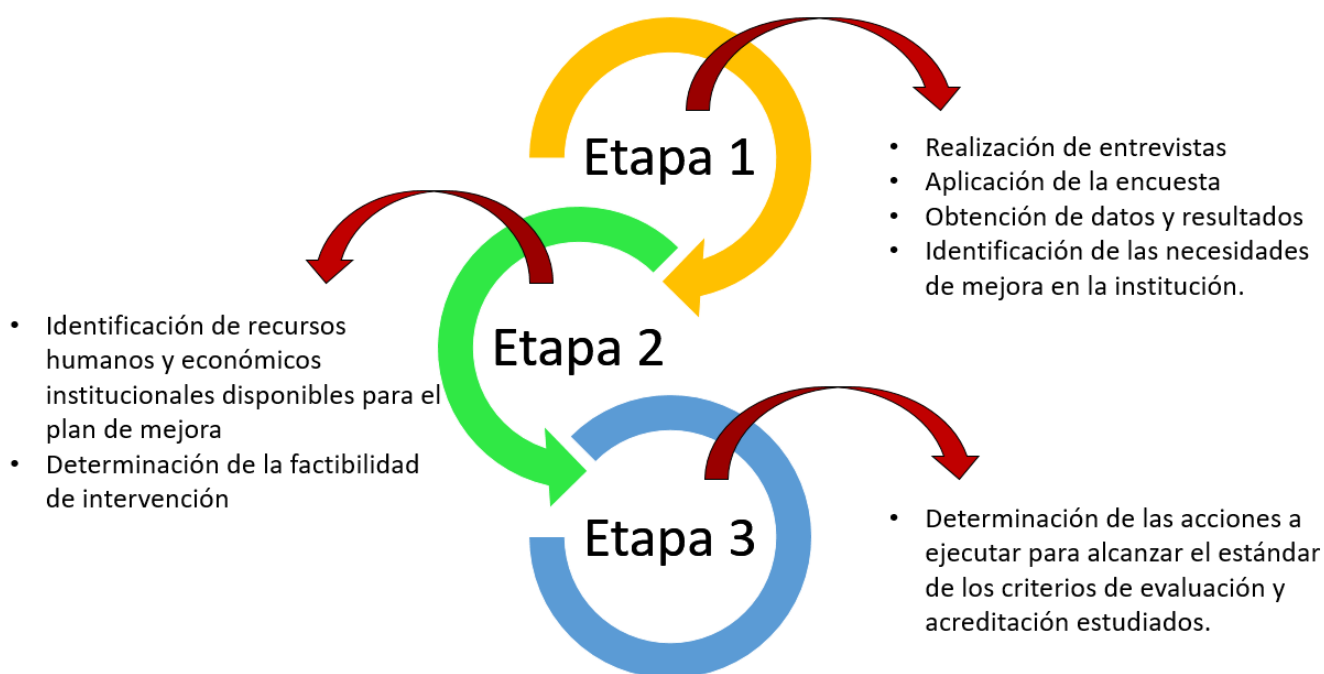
Etapa 1

- Realización de entrevistas
- Aplicación de la encuesta
- Obtención de datos y resultados
- Identificación de las necesidades de mejora en la institución.

Etapa 2

- Identificación de recursos humanos y económicos institucionales disponibles para el plan de mejora
- Determinación de la factibilidad de intervención

Etapa 3

- Determinación de las acciones a ejecutar para alcanzar el estándar de los criterios de evaluación y acreditación estudiados.